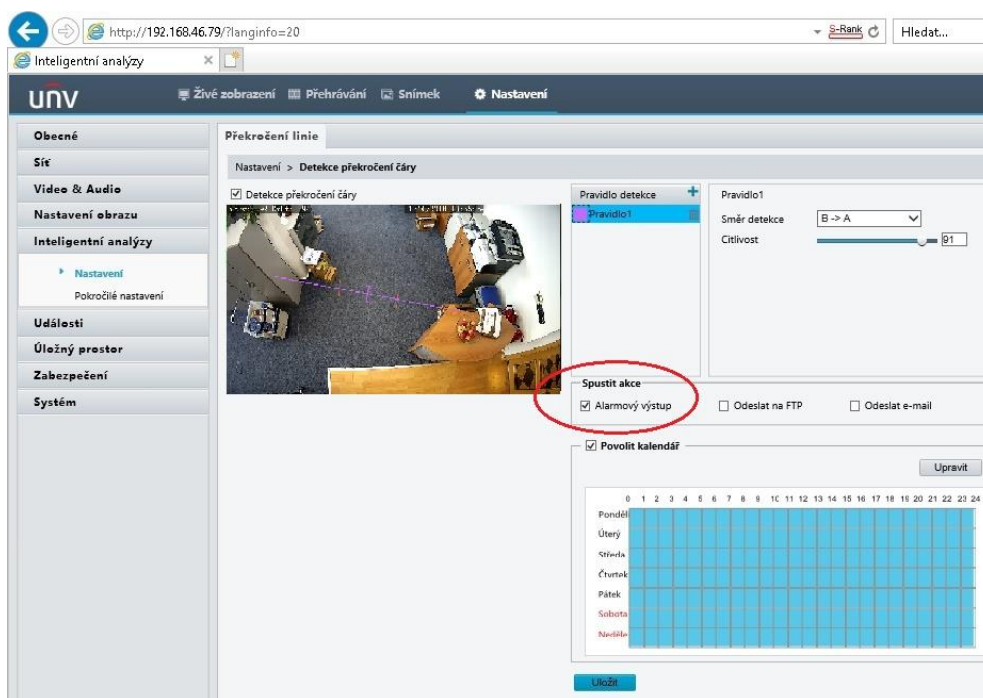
http://192.168.46.79/?langinfo=20

S-Rank

Hledat...

Inteligentní analýzy

UNV

Živé zobrazení Přehrávání Snímek Nastavení

Obecné
Síť
Video & Audio
Nastavení obrazu
Inteligentní analýzy
Nastavení
Pokročilé nastavení
Události
Úložný prostor
Zabezpečení
Systém

Překročení linie

Nastavení > Detekce překročení čáry

☑ Detekce překročení čáry

Pravidlo detekce +
Pravidlo1

Pravidlo1
Směr detekce B -> A
Citlivost 91

Spustit akce
☑ Alarmový výstup ☐ Odeslat na FTP ☐ Odeslat e-mail

☑ Povolit kalendář

Upravit

0 1 2 3 4 5 6 7 8 9 10 11 12 13 14 15 16 17 18 19 20 21 22 23 24
Pondělí
Úterý
Středa
Čtvrtek
Pátek
Sobota
Neděle

Uložit